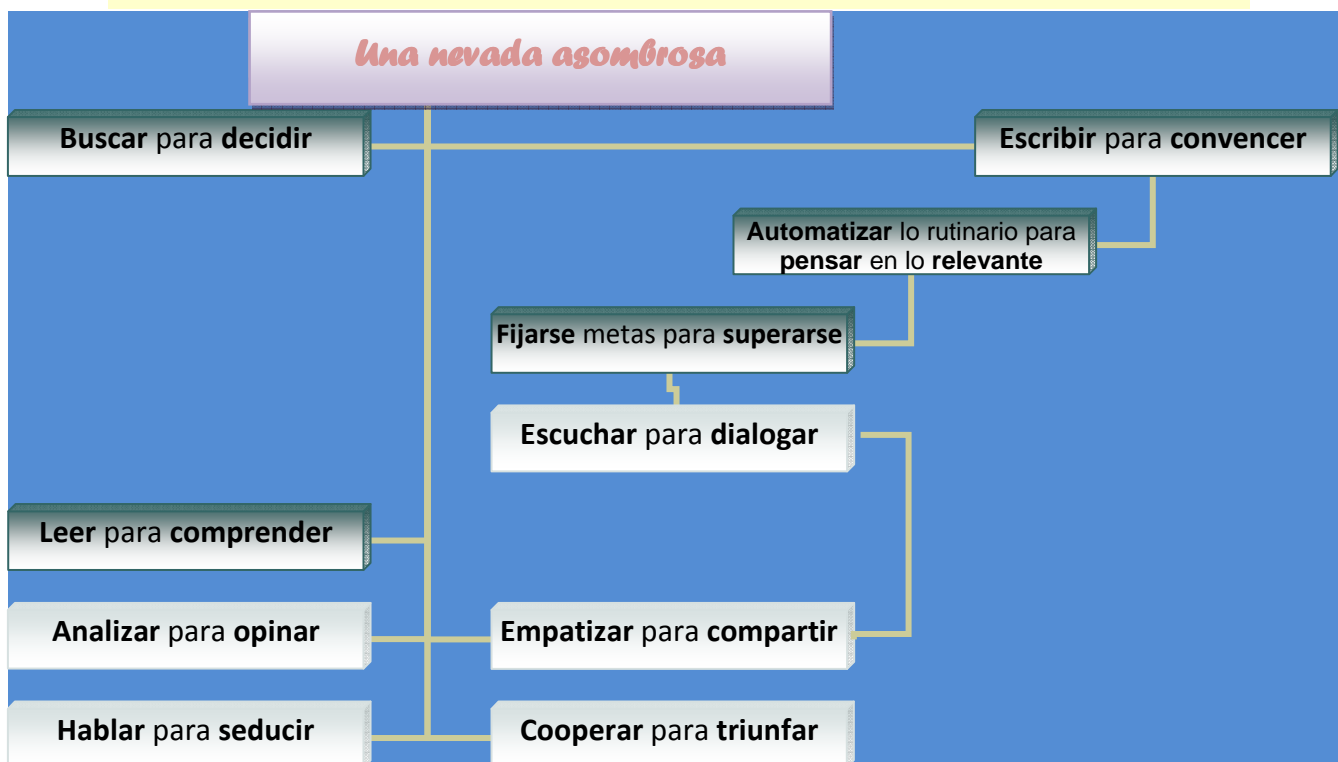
Una nevada asombrosa

Buscar para decidir

Escribir para convencer

Automatizar lo rutinario para pensar en lo relevante

Fijarse metas para superarse

Escuchar para dialogar

Leer para comprender

Analizar para opinar

Empatizar para compartir

Hablar para seducir

Cooperar para triunfar